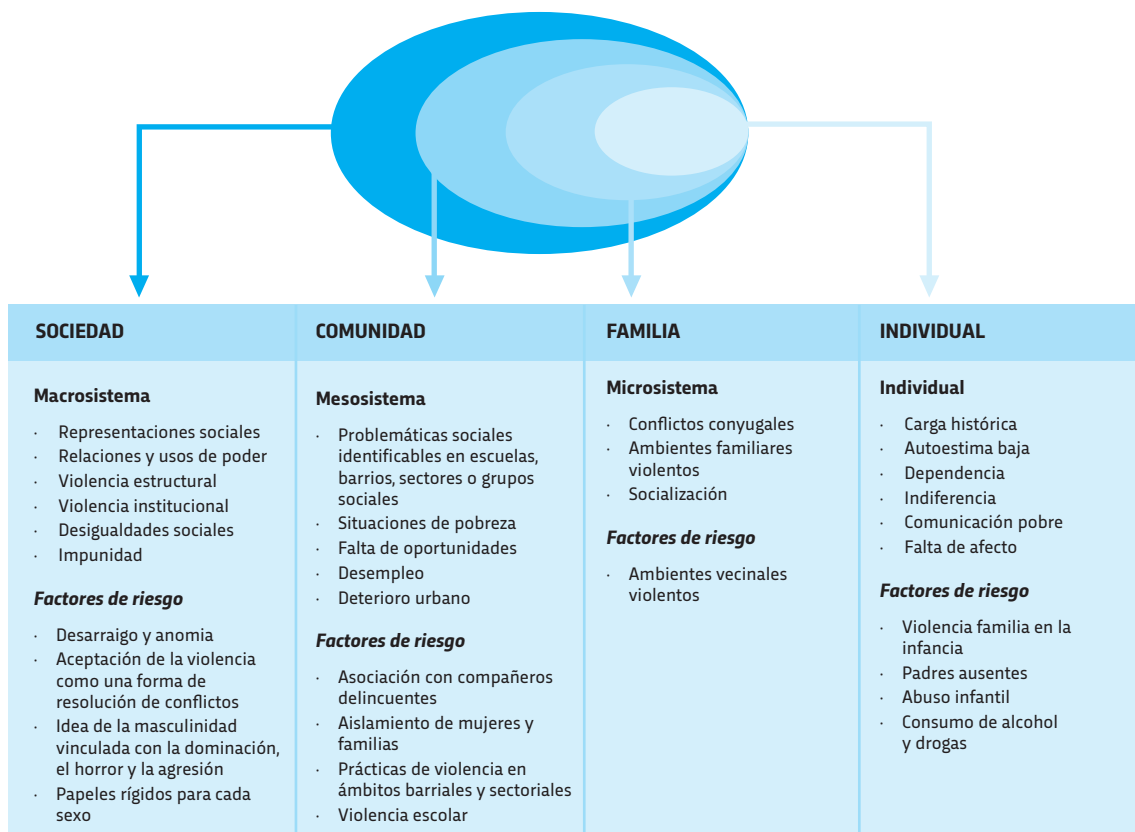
| SOCIEDAD | COMUNIDAD | FAMILIA | INDIVIDUAL |
|---|---|---|---|
| **Macrosistema**<br>· Representaciones sociales<br>· Relaciones y usos de poder<br>· Violencia estructural<br>· Violencia institucional<br>· Desigualdades sociales<br>· Impunidad<br>***Factores de riesgo***<br>· Desarraigo y anomia<br>· Aceptación de la violencia como una forma de resolución de conflictos<br>· Idea de la masculinidad vinculada con la dominación, el horror y la agresión<br>· Papeles rígidos para cada sexo | **Mesosistema**<br>· Problemáticas sociales identificables en escuelas, barrios, sectores o grupos sociales<br>· Situaciones de pobreza<br>· Falta de oportunidades<br>· Desempleo<br>· Deterioro urbano<br>***Factores de riesgo***<br>· Asociación con compañeros delincuentes<br>· Aislamiento de mujeres y familias<br>· Prácticas de violencia en ámbitos barriales y sectoriales<br>· Violencia escolar | **Microsistema**<br>· Conflictos conyugales<br>· Ambientes familiares violentos<br>· Socialización<br>***Factores de riesgo***<br>· Ambientes vecinales violentos | **Individual**<br>· Carga histórica<br>· Autoestima baja<br>· Dependencia<br>· Indiferencia<br>· Comunicación pobre<br>· Falta de afecto<br>***Factores de riesgo***<br>· Violencia familia en la infancia<br>· Padres ausentes<br>· Abuso infantil<br>· Consumo de alcohol y drogas |